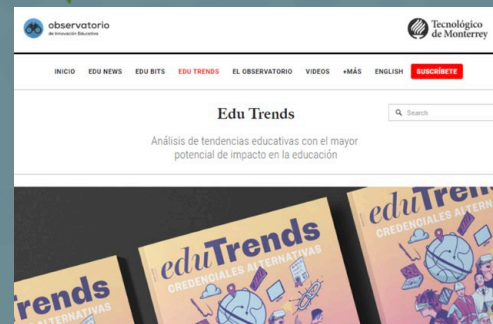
observatorio de Innovación Educativa

Tecnológico de Monterrey

INICIO EDU NEWS EDU BITS EDU TRENDS EL OBSERVATORIO VIDEOS +MÁS ENGLISH SUSCRÍBETE

Edu Trends

Search

Análisis de tendencias educativas con el mayor potencial de impacto en la educación

rends ALTERNATIVAS

eduTrends CREDENCIALES ALTERNATIVAS

eduTren CREDENCIALES ALTERN